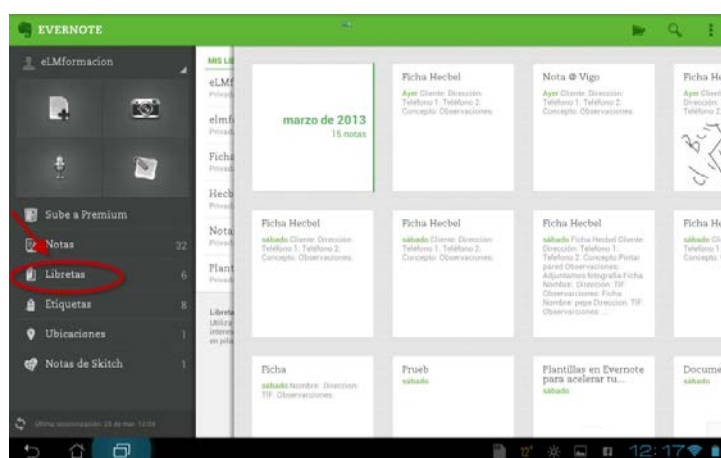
EVERNOTE

eLMformacion

Sube a Premium

Notas 32

Libretas 6

Etiquetas 8

Ubicaciones 1

Notas de Skitch 1

Última sincronización: 25 de mar. 13:04

MIS LI

eLMf
Privad

elmf
Privad

Ficha
Privad

Hecb
Privad

Nota
Privad

Plant
Privad

Libreta
Utiliza
interes
en pila

marzo de 2013
15 notas

Ficha Hecbel
Ayer Cliente: Dirección: Teléfono 1: Teléfono 2: Concepto: Observaciones:

Nota @ Vigo
Ayer Cliente: Dirección: Teléfono 1: Teléfono 2: Concepto: Observaciones:

Ficha He
Ayer Client Dirección: Teléfono 2:

Ficha Hecbel
sábado Cliente: Dirección: Teléfono 1: Teléfono 2: Concepto: Observaciones:

Ficha Hecbel
sábado Cliente: Dirección: Teléfono 1: Teléfono 2: Concepto: Observaciones:

Ficha Hecbel
sábado Ficha Hecbel Cliente: Dirección: Teléfono 1: Teléfono 2: Concepto: Pintar pared Observaciones: Adjuntamos fotografía Ficha Nombre: Dirección: TIF: Observaciones: Ficha Nombre: pepe Direccion: TIF: Observaciones: ...

Ficha He
sábado Cl Teléfono 1: Concepto:

Ficha
sábado Nombre: Direccion: TIF: Observaciones:

Frueb
sábado

Plantillas en Evernote para acelerar tu...
sábado

Docume
sábado

12:17